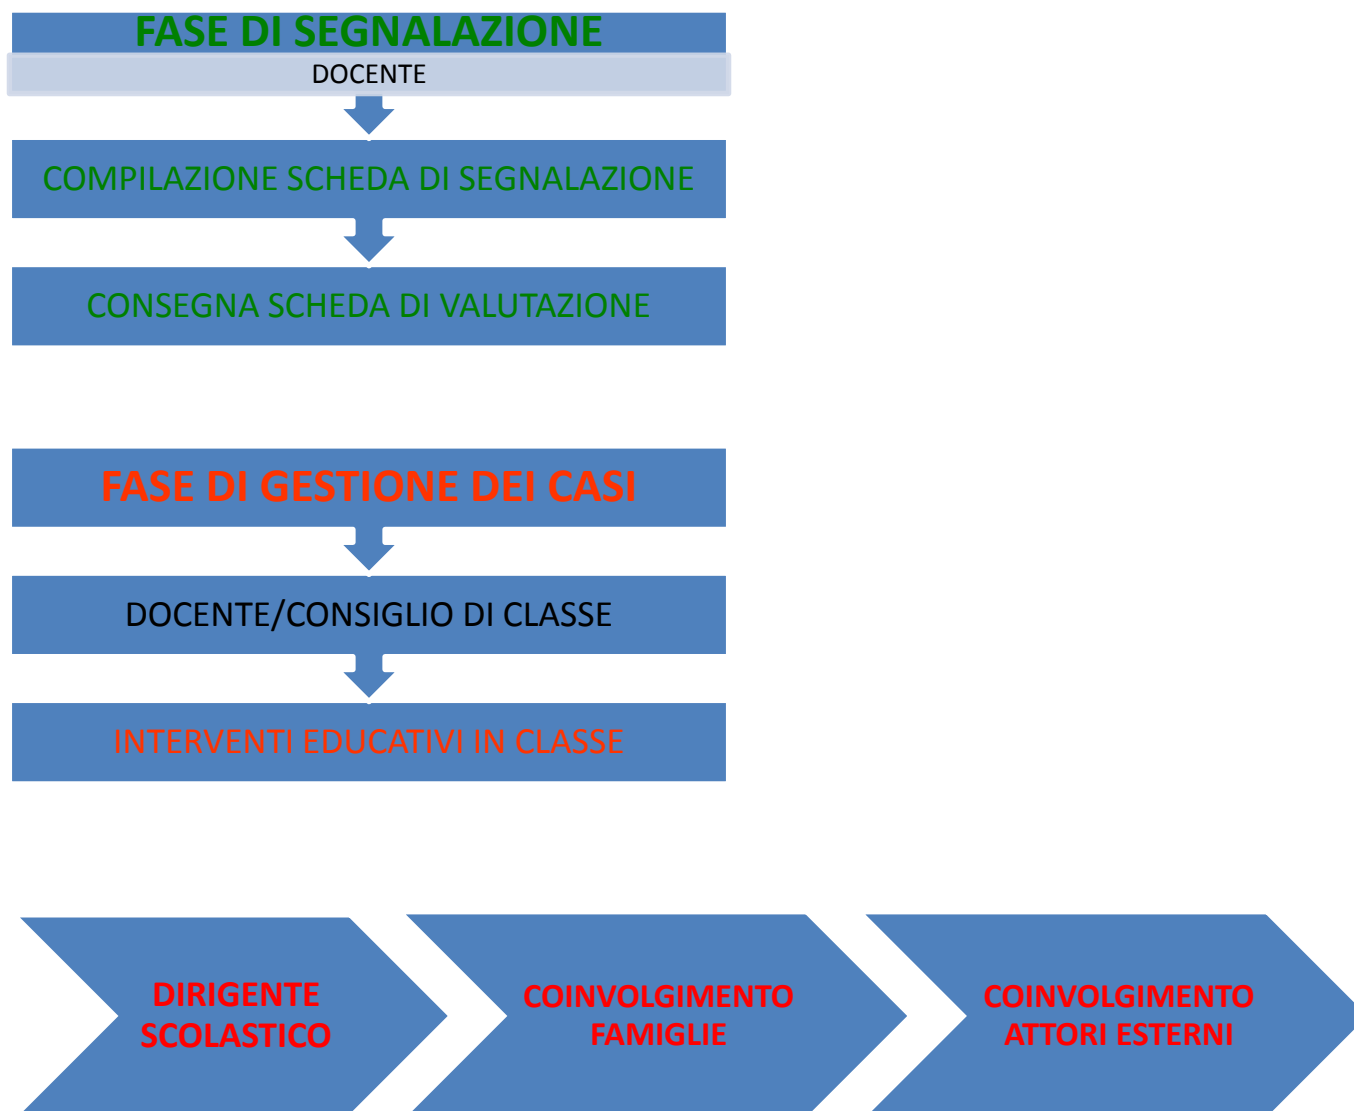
FASE DI SEGNALAZIONE

DOCENTE

COMPILAZIONE SCHEDA DI SEGNALAZIONE

CONSEGNA SCHEDA DI VALUTAZIONE

FASE DI GESTIONE DEI CASI

DOCENTE/CONSIGLIO DI CLASSE

INTERVENTI EDUCATIVI IN CLASSE

DIRIGENTE SCOLASTICO

COINVOLGIMENTO FAMIGLIE

COINVOLGIMENTO ATTORI ESTERNI